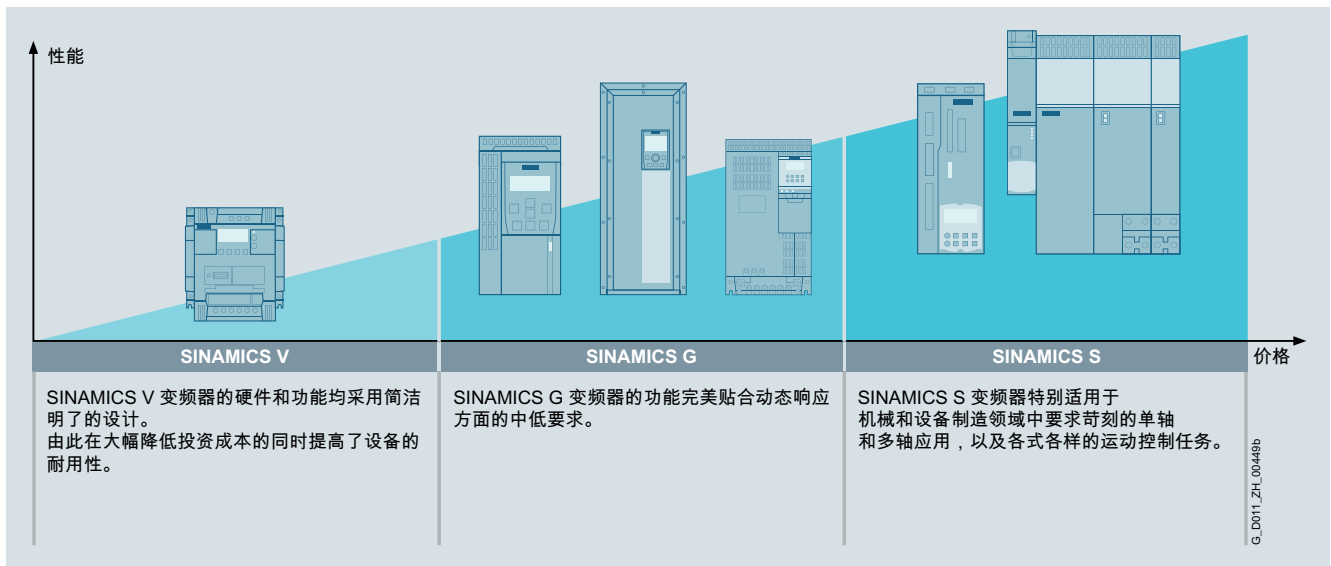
性能

SINAMICS V

SINAMICS G

SINAMICS S

价格

SINAMICS V 变频器的硬件和功能均采用简洁明了的设计。
由此在大幅降低投资成本的同时提高了设备的耐用性。

SINAMICS G 变频器的功能完美贴合动态响应方面的中低要求。

SINAMICS S 变频器特别适用于机械和设备制造领域中要求苛刻的单轴和多轴应用，以及各式各样的运动控制任务。

G_D011_ZH_00449b